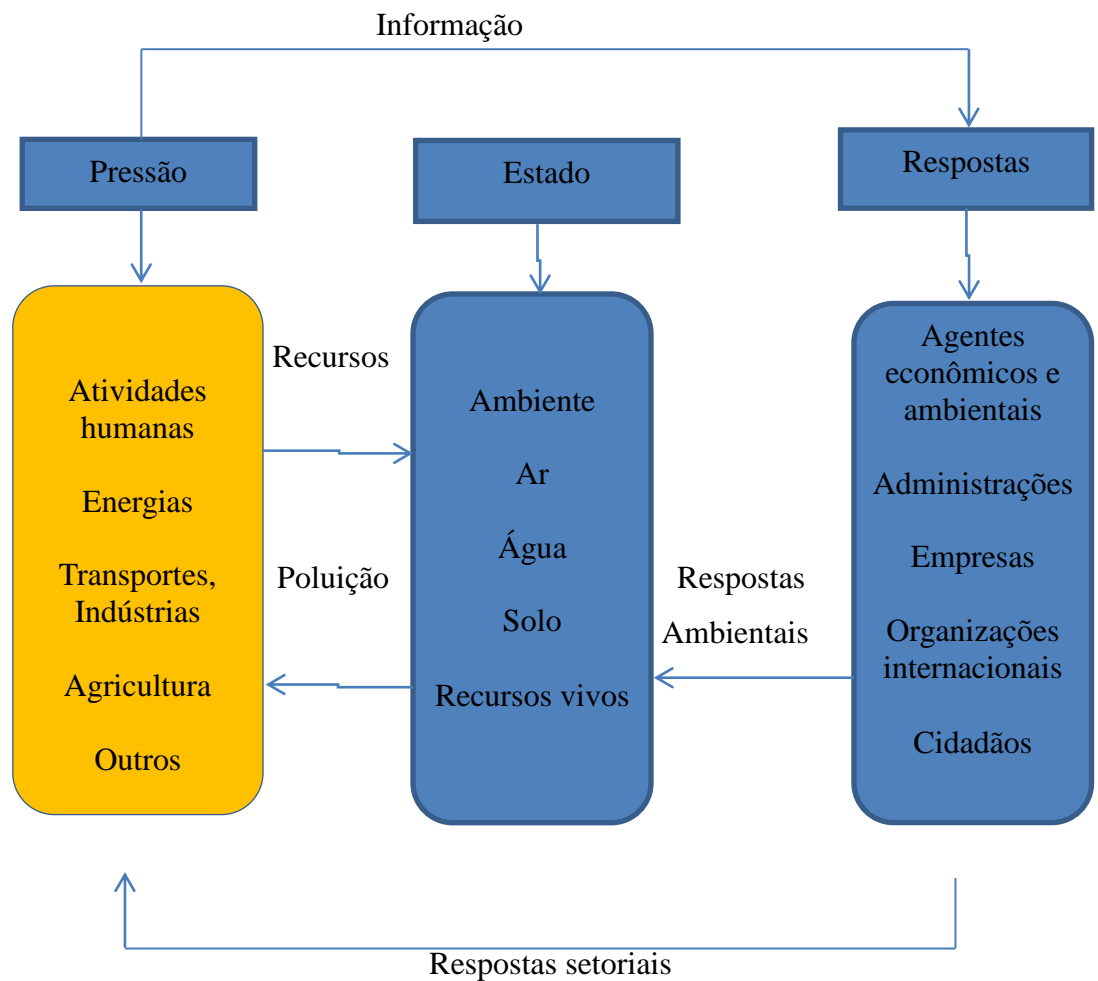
Informação

Pressão

Estado

Respostas

Atividades humanas

Energias

Transportes, Indústrias

Agricultura

Outros

Recursos

Poluição

Ambiente

Ar

Água

Solo

Recursos vivos

Respostas Ambientais

Agentes econômicos e ambientais

Administrações

Empresas

Organizações internacionais

Cidadãos

Respostas setoriais